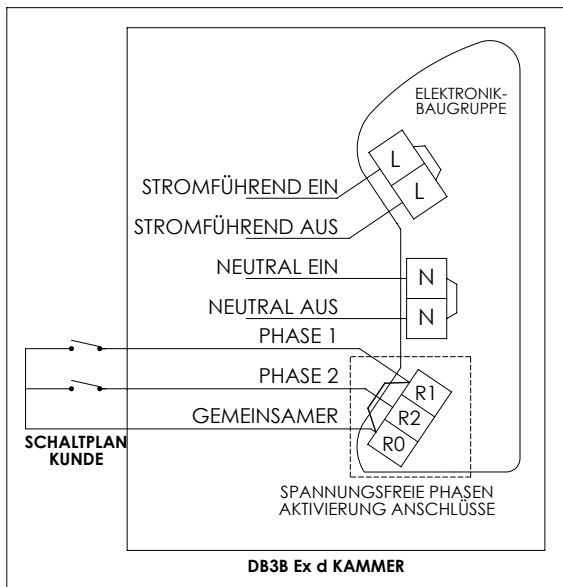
ELEKTRONIK-
BAUGRUPPE

L

L

STROMFÜHREND EIN

STROMFÜHREND AUS

NEUTRAL EIN

N

NEUTRAL AUS

N

PHASE 1

PHASE 2

R1

GEMEINSAMER

R2

R0

SCHALTPLAN
KUNDE

SPANNUNGSFREIE PHASEN
AKTIVIERUNG ANSCHLÜSSE

DB3B Ex d KAMMER